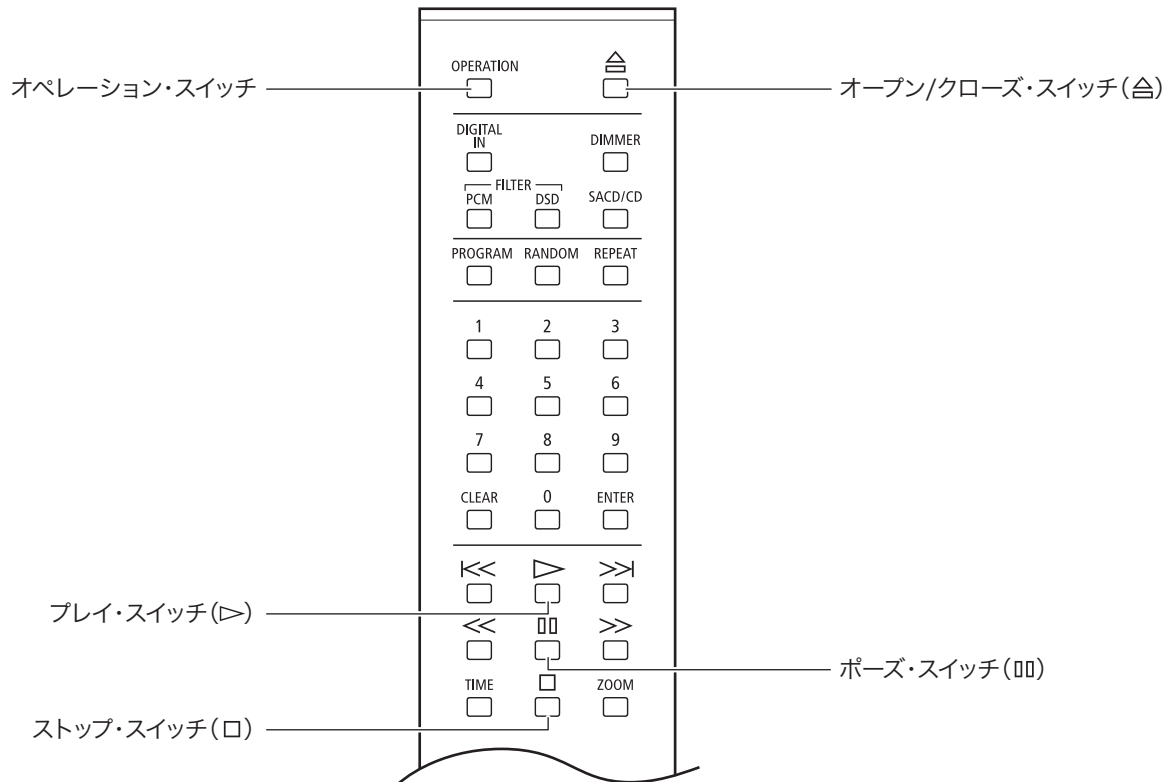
OPERATION

オペレーション・スイッチ

⏏

オープン/クローズ・スイッチ(⏏)

DIGITAL IN

DIMMER

FILTER

PCM

DSD

SACD/CD

PROGRAM

RANDOM

REPEAT

1

2

3

4

5

6

7

8

9

CLEAR

0

ENTER

|<<

▷

>>|

プレイ・スイッチ(▷)

<<

▯▯

>>

ポーズ・スイッチ(▯▯)

TIME

□

ZOOM

ストップ・スイッチ(□)